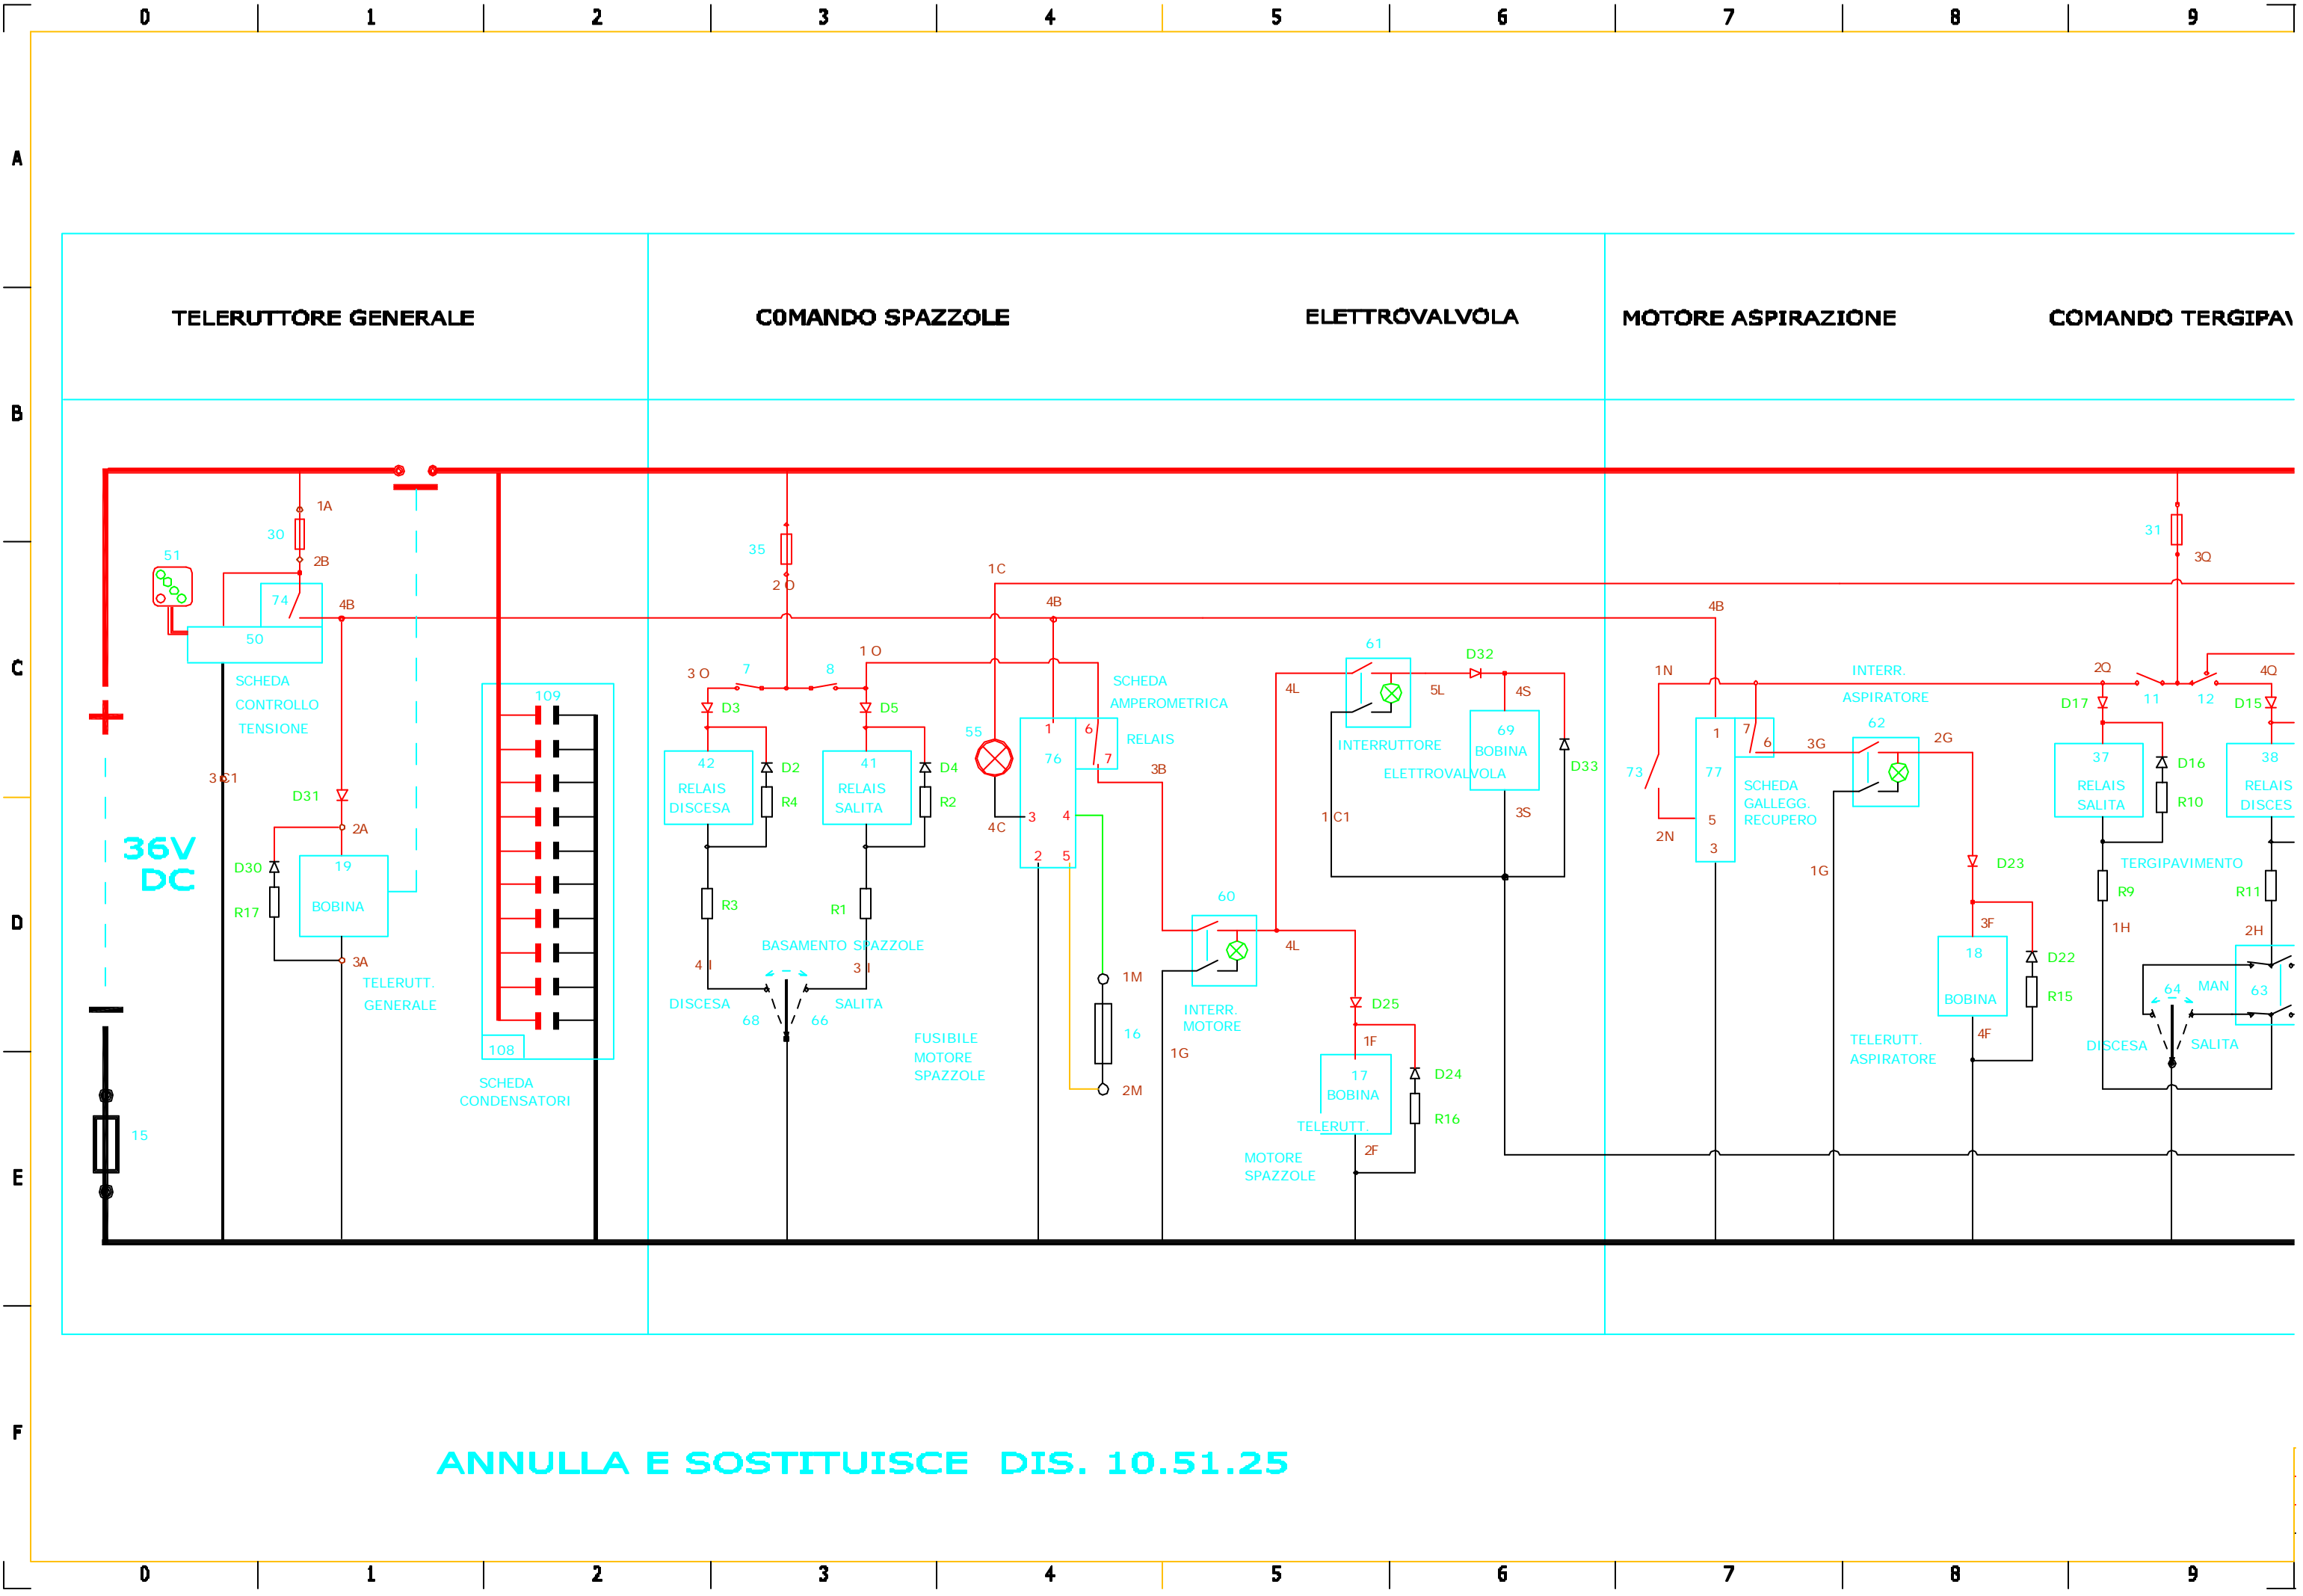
0 1 2 3 4 5 6 7 8 9

A
B
C
D
E
F

TELERUTTORE GENERALE

COMANDO SPAZZOLE

ELETTROVALVOLA

MOTORE ASPIRAZIONE

COMANDO TERGIPAV

1A
30
2B
51
74
4B
50
SCHEDA CONTROLLO TENSIONE
3C1
D31
2A
D30
19
BOBINA
R17
3A
TELERUTT. GENERALE
36V DC
15
109
108
SCHEDA CONDENSATORI

35
2 O
1C
4B
1 O
3 O
7
8
D3
D5
42 RELAIS DISCESA
D2
R4
41 RELAIS SALITA
D4
R2
R3
R1
BASAMENTO SPAZZOLE
4 I
3 I
DISCESA
SALITA
68
66
55
4C
1
6
76
7
3
4
2
5
SCHEDA AMPEROMETRICA
RELAIS
3B
1M
16
2M
FUSIBILE MOTORE SPAZZOLE

60
INTERR. MOTORE
1G
4L
4L
61
INTERRUTTORE
ELETTROVALVOLA
1C1
D32
5L
4S
69 BOBINA
D33
3S
D25
1F
17 BOBINA
TELERUTT.
D24
R16
2F
MOTORE SPAZZOLE

4B
1N
73
2N
1
77
5
3
7
6
SCHEDA GALLEGG. RECUPERO
INTERR. ASPIRATORE
62
3G
2G
1G
D23
3F
18
BOBINA
4F
D22
R15
TELERUTT. ASPIRATORE

31
3Q
2Q
11
12
4Q
D17
D15
37 RELAIS SALITA
D16
R10
38 RELAIS DISCES
TERGIPAVIMENTO
R9
R11
1H
2H
64
MAN
63
DISCESA
SALITA

ANNULLA E SOSTITUISCE DIS. 10.51.25

0 1 2 3 4 5 6 7 8 9